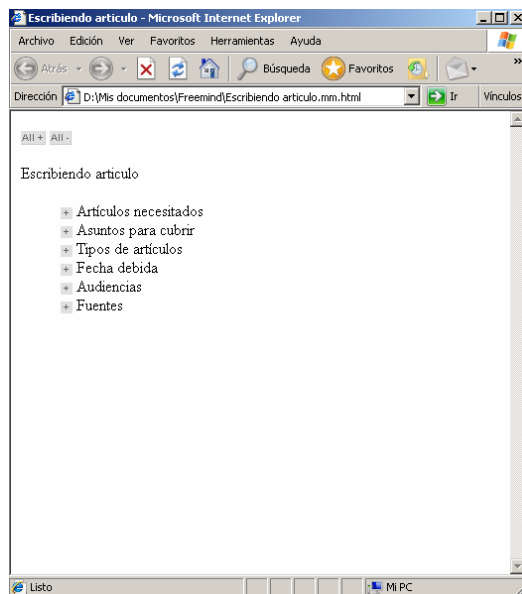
Escribiendo articulo - Microsoft Internet Explorer

Archivo Edición Ver Favoritos Herramientas Ayuda

Atrás Búsqueda Favoritos

Dirección D:\Mis documentos\Freemind\Escribiendo articulo.mm.html Ir Vínculos

All + All -

Escribiendo articulo

+ Artículos necesitados
+ Asuntos para cubrir
+ Tipos de artículos
+ Fecha debida
+ Audiencias
+ Fuentes

Listo Mi PC